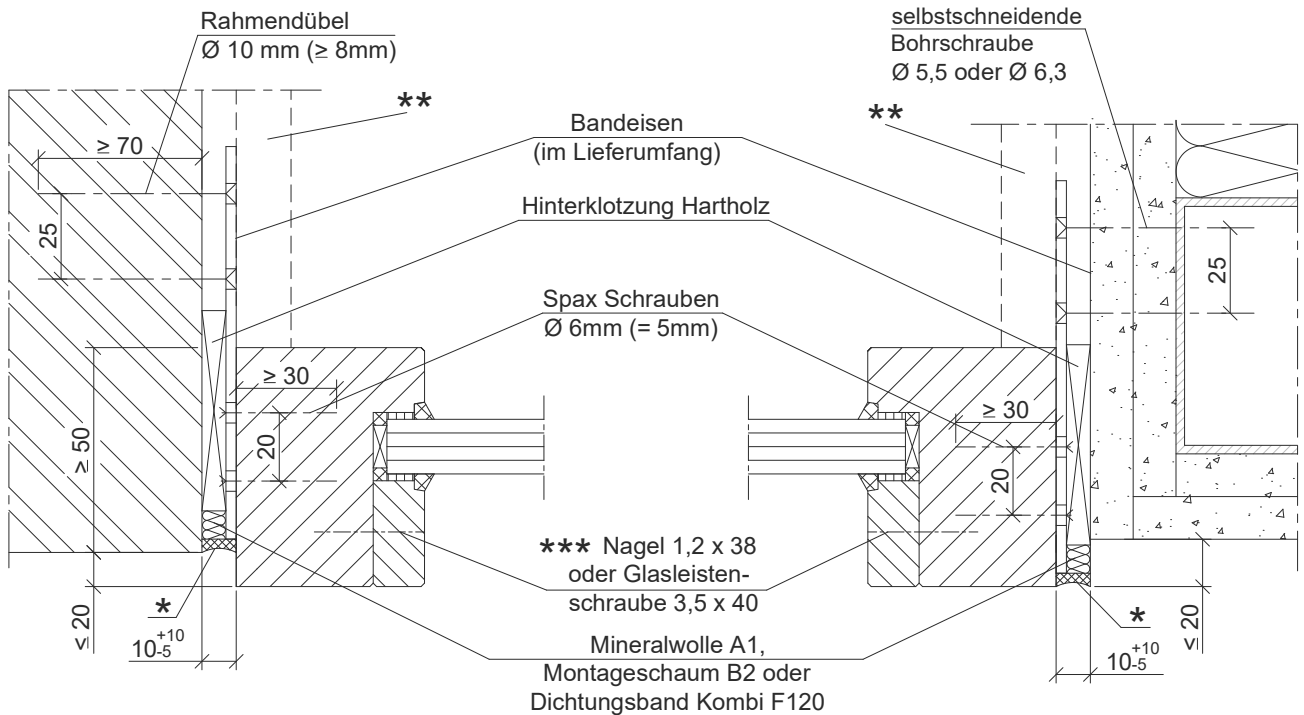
Rahmendübel
Ø 10 mm (≥ 8mm)

selbstschneidende
Bohrschraube
Ø 5,5 oder Ø 6,3

**

**

Bandeisen
(im Lieferumfang)

≥ 70

25

Hinterklotzung Hartholz

25

Spax Schrauben
Ø 6mm (= 5mm)

≥ 30

≥ 30

20

≥ 50

20

*** Nagel 1,2 x 38
oder Glasleisten-
schraube 3,5 x 40

*

*

≤ 20

≤ 20

$10^{+10}_{-5}$

$10^{+10}_{-5}$

Mineralwolle A1,
Montageschaum B2 oder
Dichtungsband Kombi F120